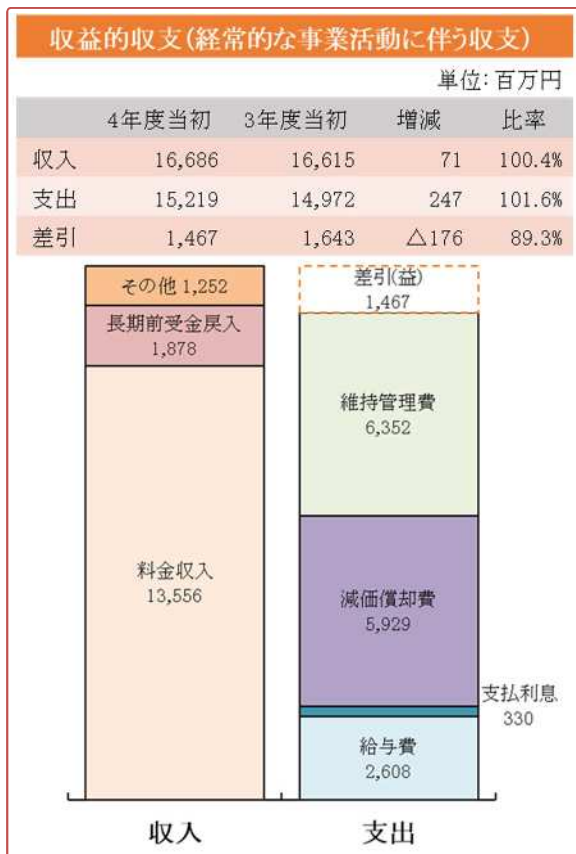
収益的収支(経常的な事業活動に伴う収支)

単位: 百万円

| | 4年度当初 | 3年度当初 | 増減 | 比率 |
|---|---|---|---|---|
| 収入 | 16,686 | 16,615 | 71 | 100.4% |
| 支出 | 15,219 | 14,972 | 247 | 101.6% |
| 差引 | 1,467 | 1,643 | △176 | 89.3% |

その他 1,252
長期前受金戻入 1,878
料金収入 13,556

差引(益) 1,467
維持管理費 6,352
減価償却費 5,929
支払利息 330
給与費 2,608

収入
支出